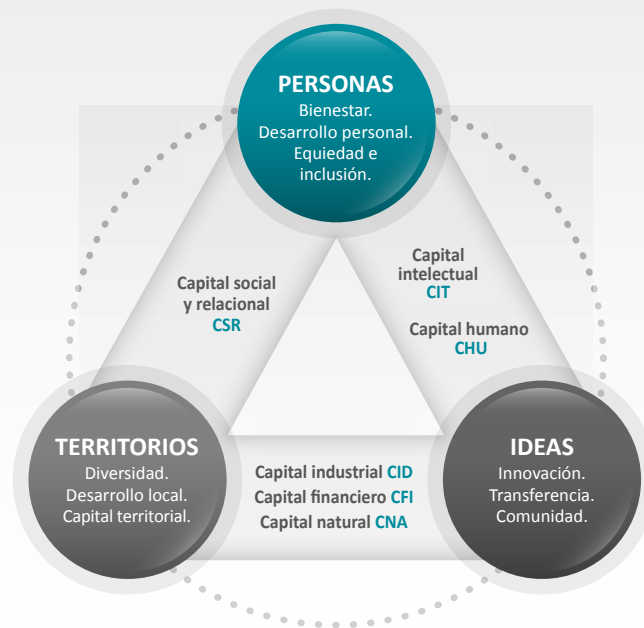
PERSONAS
Bienestar.
Desarrollo personal.
Equiedad e inclusión.

Capital social y relacional
CSR

Capital intelectual
CIT

Capital humano
CHU

TERRITORIOS
Diversidad.
Desarrollo local.
Capital territorial.

Capital industrial CID
Capital financiero CFI
Capital natural CNA

IDEAS
Innovación.
Transferencia.
Comunidad.